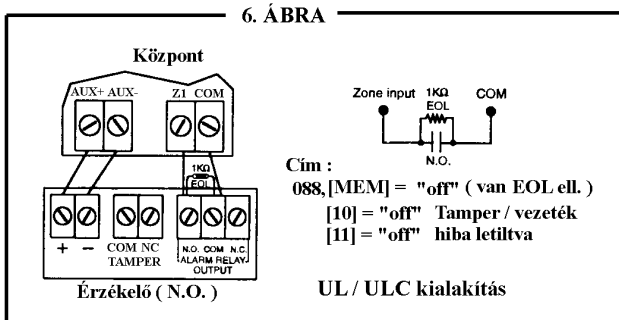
6. ÁBRA

Központ

AUX+ AUX- Z1 COM

1KΩ EOL

+ – COM NC TAMPER N.O. COM N.C. ALARM RELAY OUTPUT

Érzékelő ( N.O. )

Zone input 1KΩ EOL COM

N.O.

Cím :
088, [MEM] = "off" ( van EOL ell. )
[10] = "off" Tamper / vezeték
[11] = "off" hiba letiltva

UL / ULC kialakítás